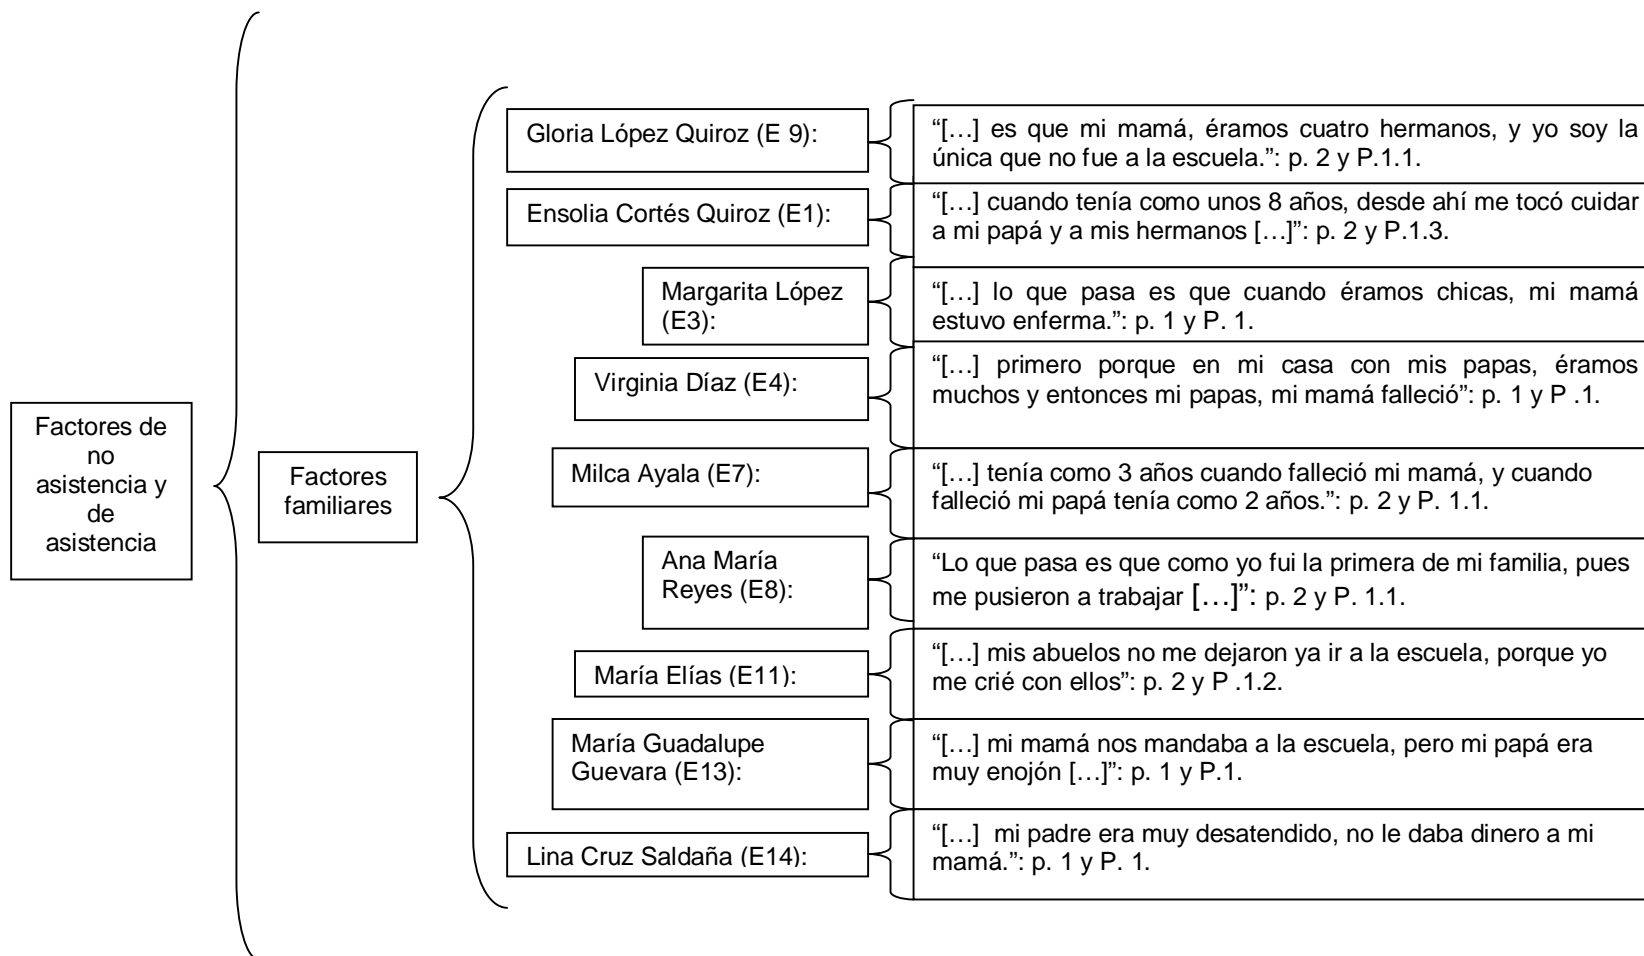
Factores de no asistencia y de asistencia

Factores familiares

Gloria López Quiroz (E 9):

"[…] es que mi mamá, éramos cuatro hermanos, y yo soy la única que no fue a la escuela.": p. 2 y P.1.1.

Ensolia Cortés Quiroz (E1):

"[…] cuando tenía como unos 8 años, desde ahí me tocó cuidar a mi papá y a mis hermanos […]": p. 2 y P.1.3.

Margarita López (E3):

"[…] lo que pasa es que cuando éramos chicas, mi mamá estuvo enferma.": p. 1 y P. 1.

Virginia Díaz (E4):

"[…] primero porque en mi casa con mis papas, éramos muchos y entonces mi papas, mi mamá falleció": p. 1 y P .1.

Milca Ayala (E7):

"[…] tenía como 3 años cuando falleció mi mamá, y cuando falleció mi papá tenía como 2 años.": p. 2 y P. 1.1.

Ana María Reyes (E8):

"Lo que pasa es que como yo fui la primera de mi familia, pues me pusieron a trabajar […]": p. 2 y P. 1.1.

María Elías (E11):

"[…] mis abuelos no me dejaron ya ir a la escuela, porque yo me crié con ellos": p. 2 y P .1.2.

María Guadalupe Guevara (E13):

"[…] mi mamá nos mandaba a la escuela, pero mi papá era muy enojón […]": p. 1 y P.1.

Lina Cruz Saldaña (E14):

"[…] mi padre era muy desatendido, no le daba dinero a mi mamá.": p. 1 y P. 1.